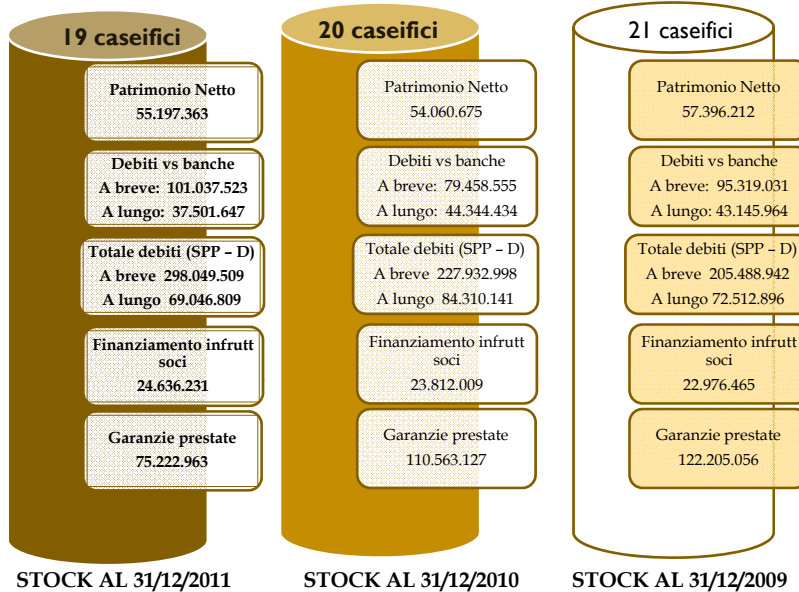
19 caseifici

Patrimonio Netto
55.197.363

Debiti vs banche
A breve: 101.037.523
A lungo: 37.501.647

Totale debiti (SPP – D)
A breve 298.049.509
A lungo 69.046.809

Finanziamento infrutt soci
24.636.231

Garanzie prestate
75.222.963

STOCK AL 31/12/2011

20 caseifici

Patrimonio Netto
54.060.675

Debiti vs banche
A breve: 79.458.555
A lungo: 44.344.434

Totale debiti (SPP – D)
A breve 227.932.998
A lungo 84.310.141

Finanziamento infrutt soci
23.812.009

Garanzie prestate
110.563.127

STOCK AL 31/12/2010

21 caseifici

Patrimonio Netto
57.396.212

Debiti vs banche
A breve: 95.319.031
A lungo: 43.145.964

Totale debiti (SPP – D)
A breve 205.488.942
A lungo 72.512.896

Finanziamento infrutt soci
22.976.465

Garanzie prestate
122.205.056

STOCK AL 31/12/2009